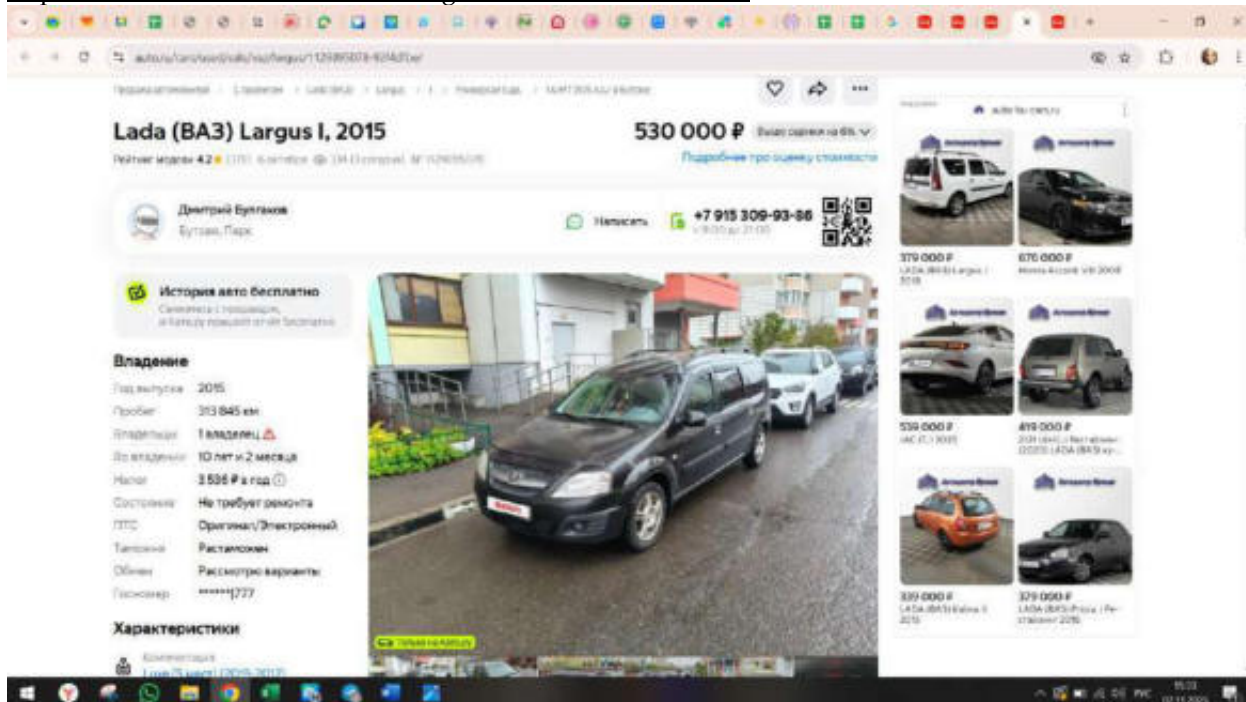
Lada (ВАЗ) Largus I, 2015

530 000 ₽

Рейтинг модели 4.2

Подробнее про оценку стоимости

Дмитрий Булгаков

Написать

+7 915 309-93-86

История авто бесплатно

Владение

Год выпуска 2015

Пробег 313 845 км

Владельцы 1 владелец

Во владении 10 лет и 2 месяца

Налог 3 536 ₽ в год

Состояние Не требует ремонта

ПТС Оригинал/Электронный

Таможня Растаможен

Обмен Рассмотрю варианты

Госномер ******777

Характеристики

379 000 ₽

670 000 ₽

539 000 ₽

419 000 ₽

339 000 ₽

379 000 ₽